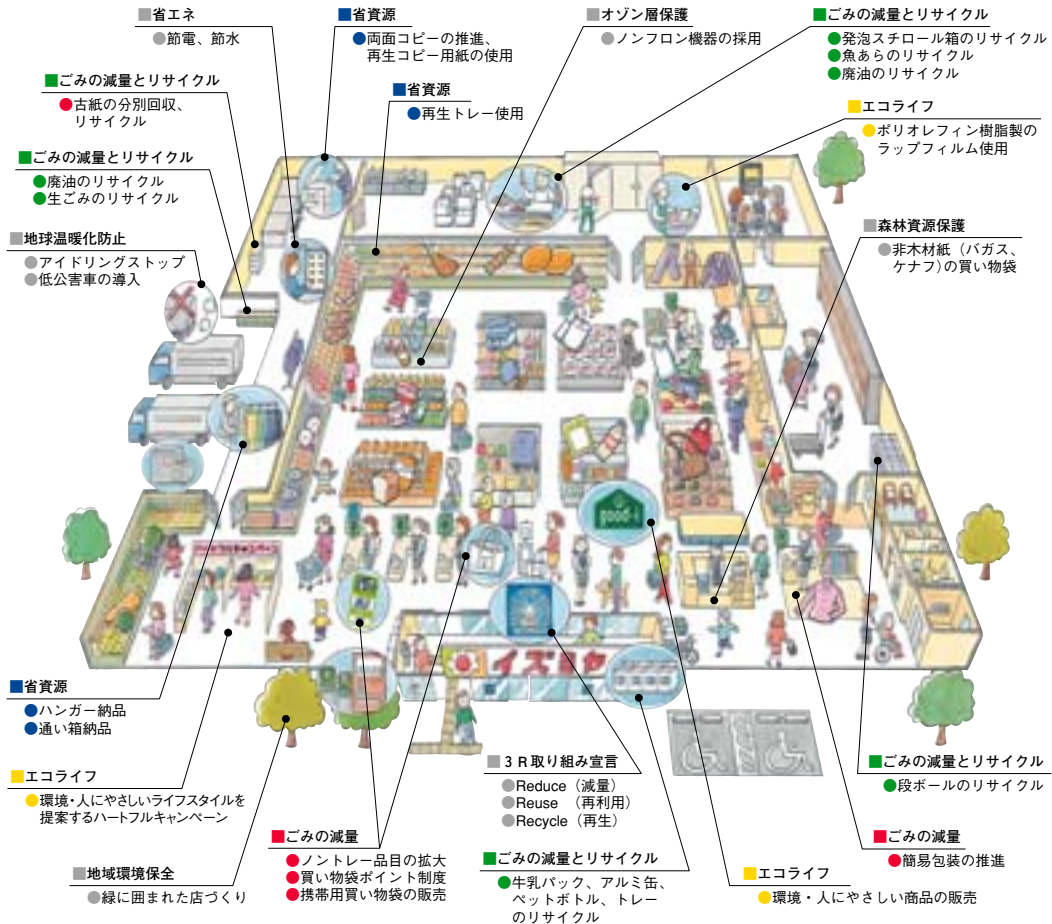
■省エネ
●節電、節水

■省資源
●両面コピーの推進、再生コピー用紙の使用

■オゾン層保護
●ノンフロン機器の採用

■ごみの減量とリサイクル
●発泡スチロール箱のリサイクル
●魚あらのリサイクル
●廃油のリサイクル

■ごみの減量とリサイクル
●古紙の分別回収、リサイクル

■省資源
●再生トレー使用

■エコライフ
●ポリオレフィン樹脂製のラップフィルム使用

■ごみの減量とリサイクル
●廃油のリサイクル
●生ごみのリサイクル

■森林資源保護
●非木材紙（バガス、ケナフ）の買い物袋

■地球温暖化防止
●アイドリングストップ
●低公害車の導入

■省資源
●ハンガー納品
●通い箱納品

■エコライフ
●環境・人にやさしいライフスタイルを提案するハートフルキャンペーン

■地域環境保全
●緑に囲まれた店づくり

■ごみの減量
●ノントレー品目の拡大
●買い物袋ポイント制度
●携帯用買い物袋の販売

■３Ｒ取り組み宣言
●Reduce（減量）
●Reuse （再利用）
●Recycle（再生）

■ごみの減量とリサイクル
●牛乳パック、アルミ缶、ペットボトル、トレーのリサイクル

■ごみの減量とリサイクル
●段ボールのリサイクル

■ごみの減量
●簡易包装の推進

■エコライフ
●環境・人にやさしい商品の販売

イズミヤ